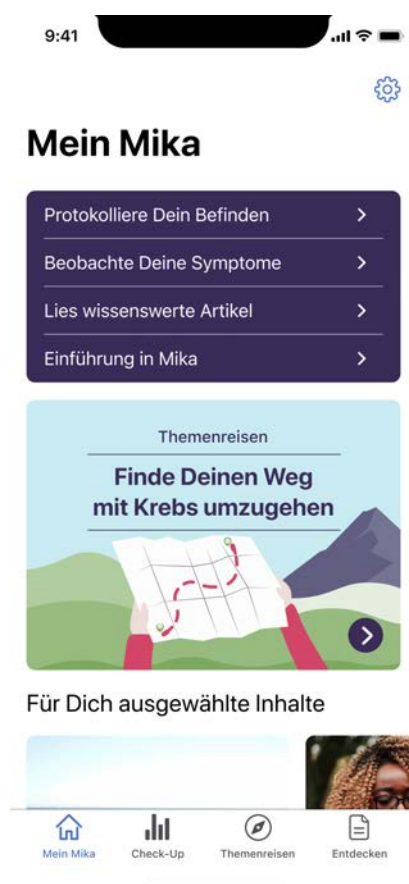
9:41

Mein Mika

Protokolliere Dein Befinden

Beobachte Deine Symptome

Lies wissenswerte Artikel

Einführung in Mika

Themenreisen

Finde Deinen Weg mit Krebs umzugehen

Für Dich ausgewählte Inhalte

Mein Mika

Check-Up

Themenreisen

Entdecken